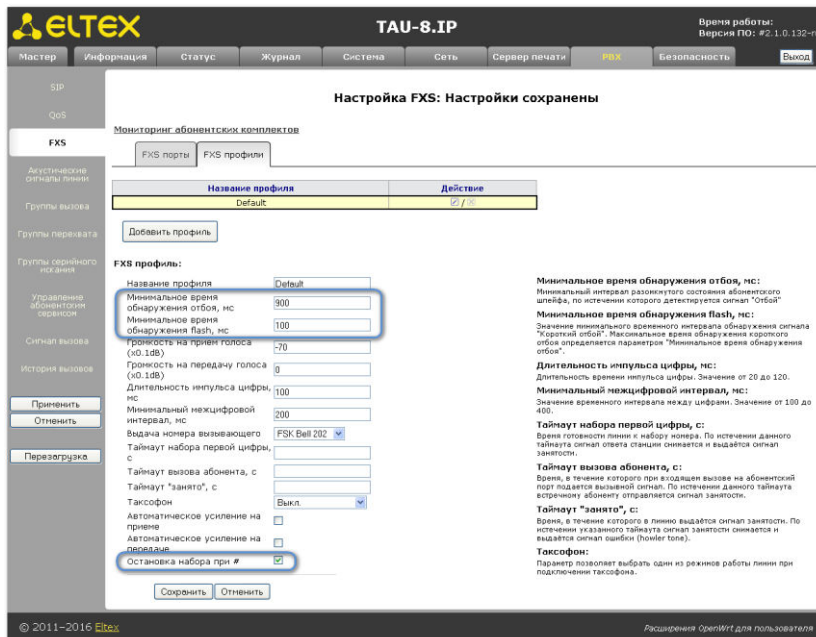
ELTEX

TAU-8.IP

Время работы:
Версия ПО: #2.1.0.132-r

Мастер | Информация | Статус | Журнал | Система | Сеть | Сервер печати | PBX | Безопасность | Выход

SIP
QoS
FXS
Акустические сигналы линии
Группы вызова
Группы перехвата
Группы серийного искания
Управление абонентским сервисом
Сигнал вызова
История вызовов

Применить
Отменить

Перезагрузка

Настройка FXS: Настройки сохранены

Мониторинг абонентских комплектов

FXS порты | FXS профили

| Название профиля | Действие |
|---|---|
| Default | |

Добавить профиль

FXS профиль:

Название профиля Default
Минимальное время обнаружения отбоя, мс 900
Минимальное время обнаружения flash, мс 100
Громкость на прием голоса (x0.1dB) -70
Громкость на передачу голоса (x0.1dB) 0
Длительность импульса цифры, мс 100
Минимальный межцифровой интервал, мс 200
Выдача номера вызывающего FSK Bell 202
Таймаут набора первой цифры, с
Таймаут вызова абонента, с
Таймаут "занято", с
Таксофон Выкл.
Автоматическое усиление на приеме
Автоматическое усиление на передаче
Остановка набора при #

Сохранить Отменить

Минимальное время обнаружения отбоя, мс:
Минимальный интервал разомкнутого состояния абонентского шлейфа, по истечении которого детектируется сигнал "Отбой"

Минимальное время обнаружения flash, мс:
Значение минимального временного интервала обнаружения сигнала "Короткий отбой". Максимальное время обнаружения короткого отбоя определяется параметром "Минимальное время обнаружения отбоя".

Длительность импульса цифры, мс:
Длительность времени импульса цифры. Значение от 20 до 120.

Минимальный межцифровой интервал, мс:
Значение временного интервала между цифрами. Значение от 100 до 400.

Таймаут набора первой цифры, с:
Время готовности линии к набору номера. По истечении данного таймаута сигнал ответа станции снимается и выдаётся сигнал занятости.

Таймаут вызова абонента, с:
Время, в течение которого при входящем вызове на абонентский порт подается вызывной сигнал. По истечении данного таймаута встречному абоненту отправляется сигнал занятости.

Таймаут "занято", с:
Время, в течение которого в линию выдаётся сигнал занятости. По истечении указанного таймаута сигнал занятости снимается и выдаётся сигнал ошибки (howler tone).

Таксофон:
Параметр позволяет выбрать один из режимов работы линии при подключении таксофона.

© 2011–2016 Eltex

Расширения OpenWrt для пользователя